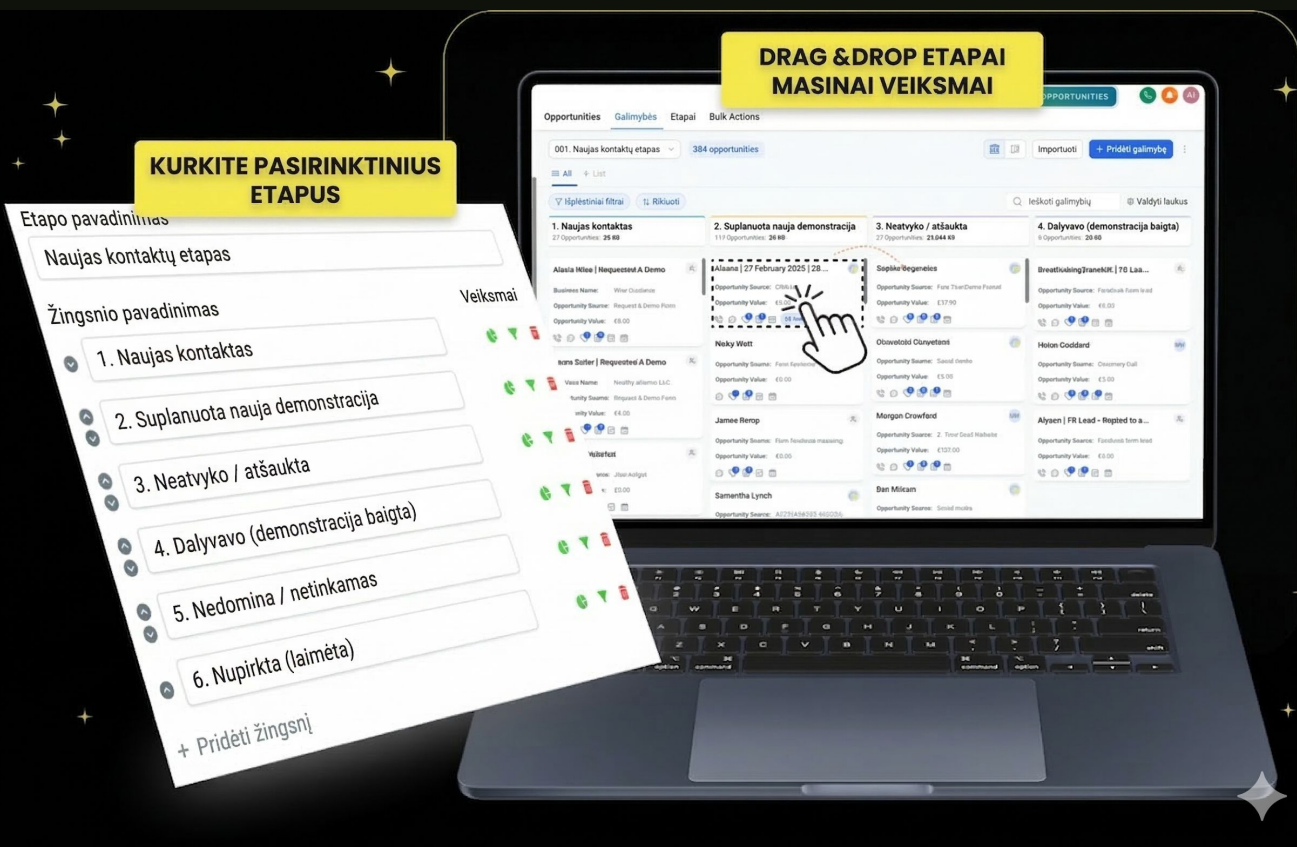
KURKITE PASIRINKTINIUS ETAPUS

Etapo pavadinimas

Naujas kontaktų etapas

Žingsnio pavadinimas

Veiksmai

1. Naujas kontaktas

2. Suplanuota nauja demonstracija

3. Neatvyko / atšaukta

4. Dalyvavo (demonstracija baigta)

5. Nedomina / netinkamas

6. Nupirkta (laimėta)

+ Pridėti žingsnį

DRAG &DROP ETAPAI MASINAI VEIKSMAI

OPPORTUNITIES

Opportunities Galimybės Etapai Bulk Actions

001. Naujas kontaktų etapas 384 opportunities

Importuoti + Pridėti galimybę

All List

Išplėstiniai filtrai Rikiuoti

Ieškoti galimybių Valdyti laukus

1. Naujas kontaktas
27 Opportunities: 25 K8

2. Suplanuota nauja demonstracija
117 Opportunities: 26 K8

3. Neatvyko / atšaukta
27 Opportunities: 21,044 K8

4. Dalyvavo (demonstracija baigta)
6 Opportunities: 20 K8

Alasia Iklee | Requested A Demo
Business Name: Wier Ocedance
Opportunity Source: Request & Demo Form
Opportunity Value: €8.00

Alaana | 27 February 2025 | 28 ...
Opportunity Source: Cllkkle
Opportunity Value: €5.

Sophie Gegeneies
Opportunity Source: Fore TleerDemo Funnel
Opportunity Value: £17.90

Neky Wott
Opportunity Source: Form Enelerine
Opportunity Value: €0.00

Jamee Rerop
Opportunity Source: Form Nealesse massing
Opportunity Value: €0.00

Samantha Lynch
Opportunity Source: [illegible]

Obowotold Clunvetaon
Opportunity Source: Sasol Gertie
Opportunity Value: €5.00

Morgon Crowford
Opportunity Source: 2. Time Geal Nalbate
Opportunity Value: €137.00

Ban Milcam
Opportunity Source: Seciod mulis

Holon Coddard
Opportunity Source: Cescrery Cull
Opportunity Value: €5.00

Alyaen | FR Lead - Repted to a...
Opportunity Source: Fondbook form lead
Opportunity Value: €0.00